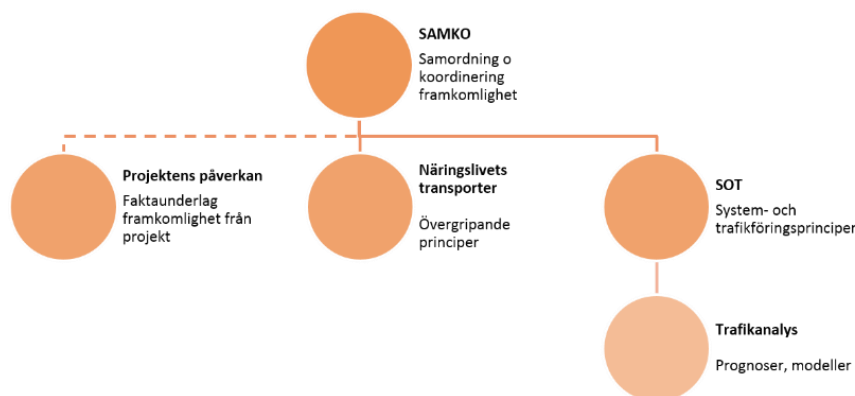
SAMKO
Samordning o koordinering framkomlighet

Projektens påverkan
Faktaunderlag framkomlighet från projekt

Näringslivets transporter
Övergripande principer

SOT
System- och trafikföringsprinciper

Trafikanalys
Prognoser, modeller